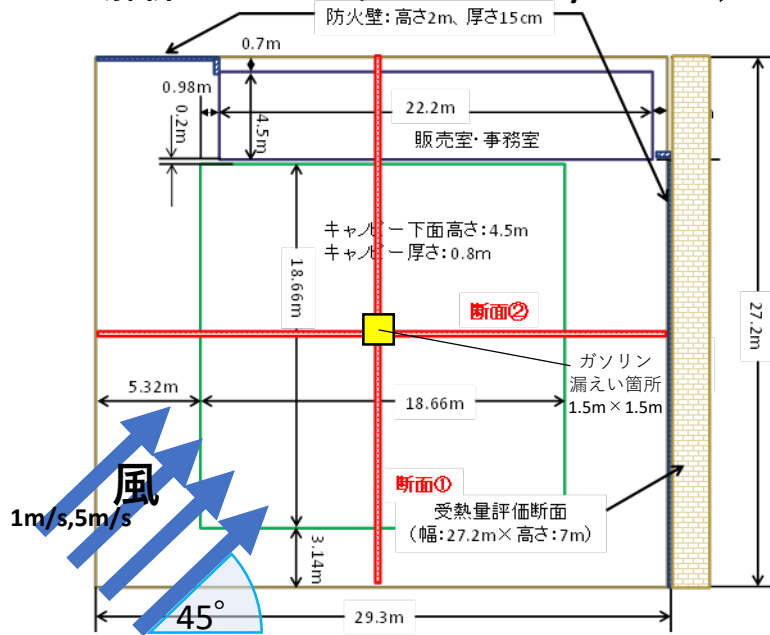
防火壁：高さ2m、厚さ15cm

0.7m

0.98m

0.2m

4.5m

22.2m

販売室・事務室

キャノピー下面高さ：4.5m
キャノピー厚さ：0.8m

18.66m

断面②

27.2m

5.32m

ガソリン
漏えい箇所
1.5m×1.5m

18.66m

風

1m/s,5m/s

断面①

受熱量評価断面
（幅：27.2m×高さ：7m）

3.14m

45°

29.3m